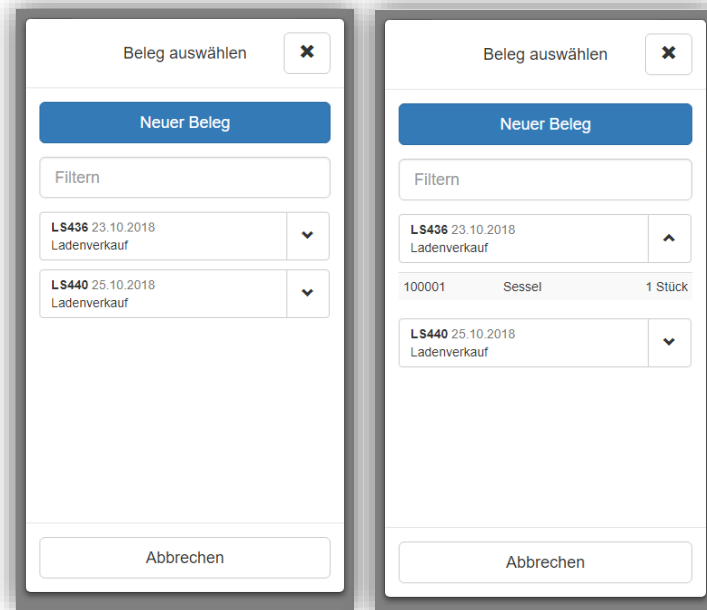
Beleg auswählen

Neuer Beleg

Filtern

**LS436** 23.10.2018
Ladenverkauf

**LS440** 25.10.2018
Ladenverkauf

Abbrechen

Beleg auswählen

Neuer Beleg

Filtern

**LS436** 23.10.2018
Ladenverkauf

| 100001 | Sessel | 1 Stück |
|---|---|---|

**LS440** 25.10.2018
Ladenverkauf

Abbrechen